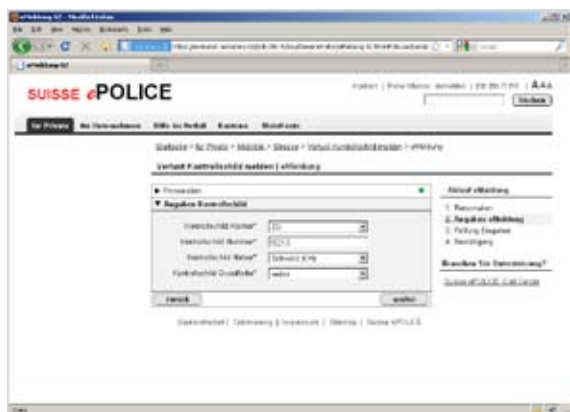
SUISSE ePOLICE

Suchen

für Private | für Unternehmen | Hilfe im Notfall | Kantone | Mein Posten

Verlust Kontrollschild melden | eMeldung

▶ Personalien

▼ Angaben Kontrollschild

Kontrollschild Kanton* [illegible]

Kontrollschild Nummer* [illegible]

Kontrollschild Nation* Schweiz (CH)

Kontrollschild Grundfarbe* weiss

zurück

weiter

Ablauf eMeldung

1. Personalien

2. Angaben eMeldung

3. Prüfung Eingaben

4. Bestätigung

Brauchen Sie Unterstützung?

Suisse ePOLICE Call Center

Datenschutz | Impressum | Sitemap | Suisse ePOLICE